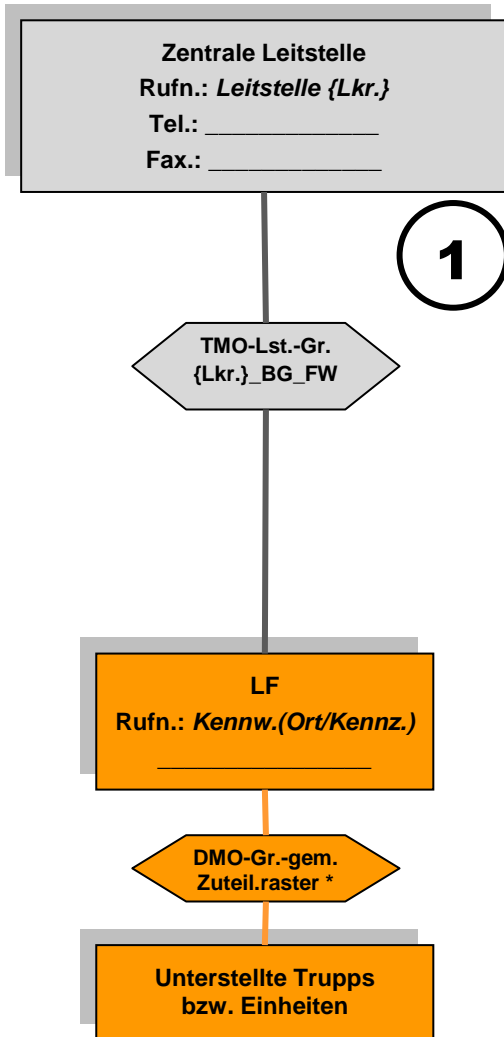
Zentrale Leitstelle
Rufn.: *Leitstelle {Lkr.}*
Tel.: _____________
Fax.: _____________

1

TMO-Lst.-Gr.
{Lkr.}_BG_FW

LF
Rufn.: *Kennw.(Ort/Kennz.)*
_______________

DMO-Gr.-gem.
Zuteil.raster *

Unterstellte Trupps
bzw. Einheiten